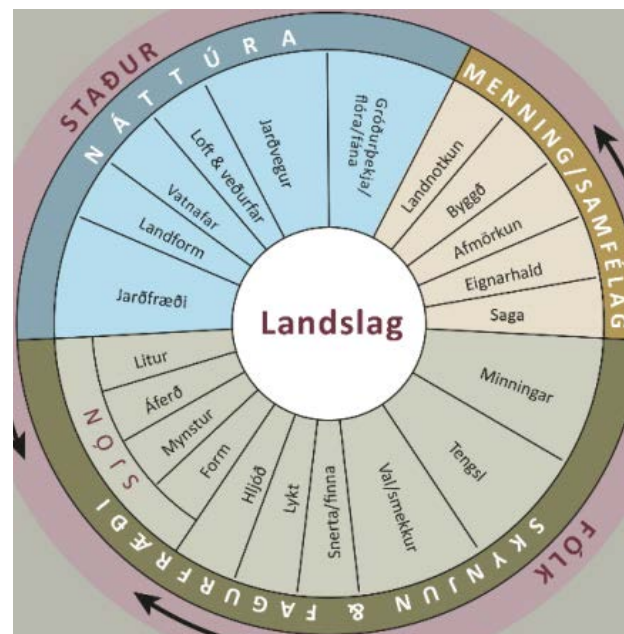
STAÐUR

NÁTTÚRA

Jarðfræði

Landform

Vatnafar

Loft & veðurfar

Jarðvegur

Gróðurþekja/flóra/fána

MENNING/SAMFÉLAG

Landnotkun

Byggð

Afmörkun

Eignarhald

Saga

Landslag

Minningar

Tengsl

Val/smekkur

Snerta/finna

Lykt

Hljóð

Form

Mynstur

Áferð

Litur

SJÓN

SKYNJUN & FAGURFRÆÐI

FÓLK